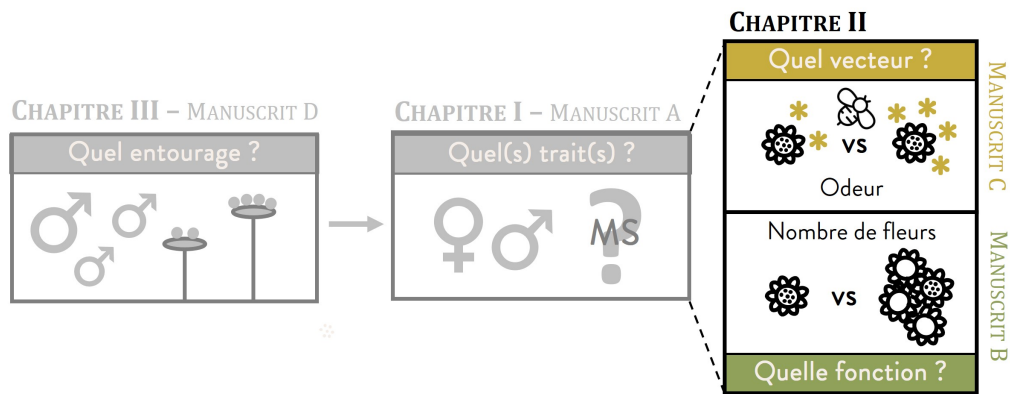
Chapitre III – Manuscrit D

Quel entourage ?

Chapitre I – Manuscrit A

Quel(s) trait(s) ?

MS

Chapitre II

Quel vecteur ?

vs

Odeur

Nombre de fleurs

vs

Quelle fonction ?

Manuscrit C

Manuscrit B